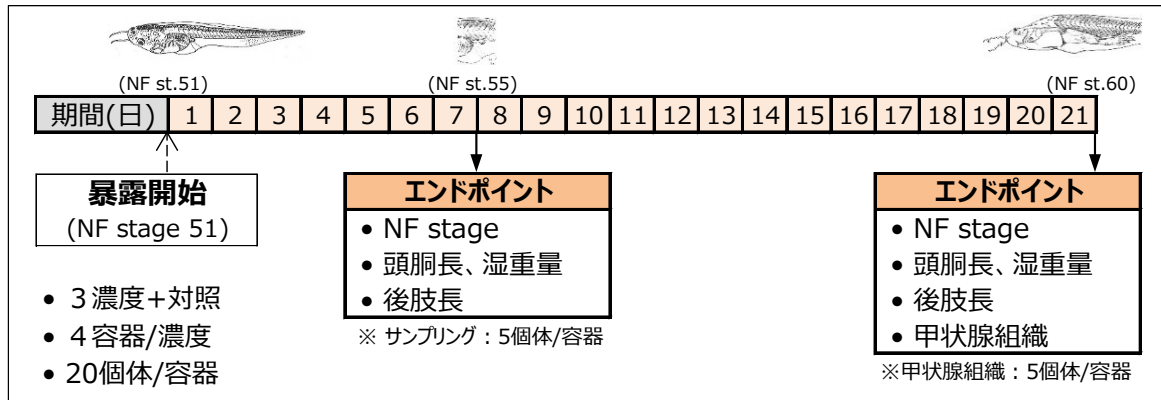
(NF st.51)

(NF st.55)

(NF st.60)

| 期間(日) | 1 | 2 | 3 | 4 | 5 | 6 | 7 | 8 | 9 | 10 | 11 | 12 | 13 | 14 | 15 | 16 | 17 | 18 | 19 | 20 | 21 |
|---|---|---|---|---|---|---|---|---|---|---|---|---|---|---|---|---|---|---|---|---|---|

暴露開始
(NF stage 51)

• 3濃度+対照
• 4容器/濃度
• 20個体/容器

エンドポイント
• NF stage
• 頭胴長、湿重量
• 後肢長

※ サンプリング：5個体/容器

エンドポイント
• NF stage
• 頭胴長、湿重量
• 後肢長
• 甲状腺組織

※甲状腺組織：5個体/容器